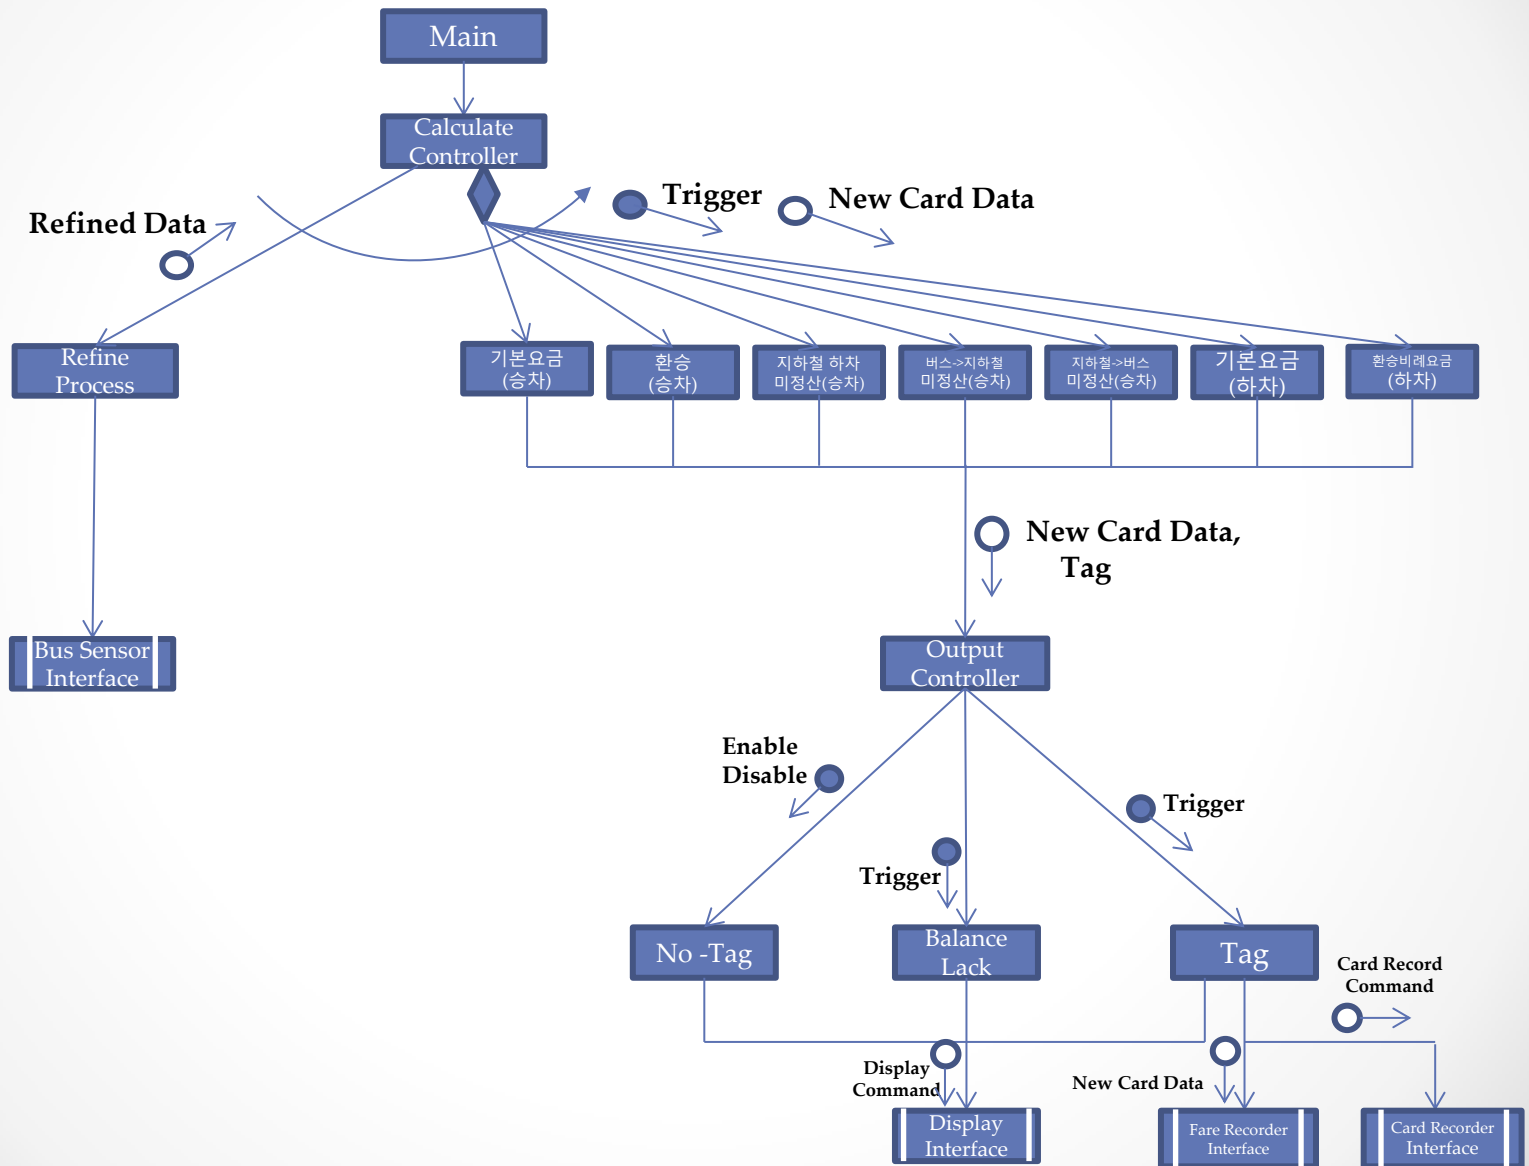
Main

Calculate Controller

Refined Data

Trigger

New Card Data

Refine Process

기본요금 (승차)

환승 (승차)

지하철 하차 미정산(승차)

버스->지하철 미정산(승차)

지하철->버스 미정산(승차)

기본요금 (하차)

환승비례요금 (하차)

New Card Data, Tag

Bus Sensor Interface

Output Controller

Enable Disable

Trigger

Trigger

No -Tag

Balance Lack

Tag

Card Record Command

Display Command

New Card Data

Display Interface

Fare Recorder Interface

Card Recorder Interface